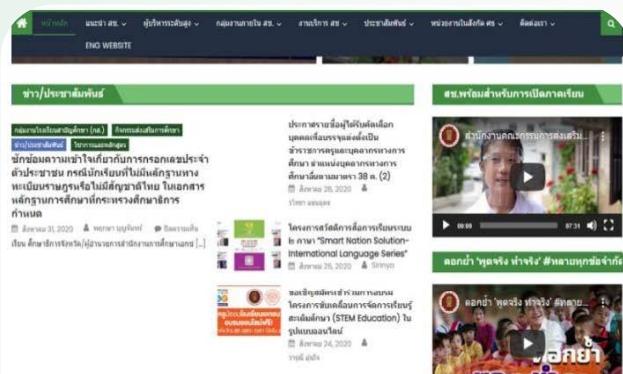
หน้าหลัก | แนะนำ สช. | ผู้บริหารระดับสูง | กลุ่มงานภายใน สช. | งานบริการ สช. | ประชาสัมพันธ์ | หน่วยงานในสังกัด ศธ | ติดต่อเรา

ENG WEBSITE

ข่าว/ประชาสัมพันธ์

กลุ่มงานโรงเรียนอำนวยการ (กอ.) กิจกรรมส่งเสริมการศึกษา ข่าวประชาสัมพันธ์ ไฮไลท์ผลการศึกษา

ซักซ้อมความเข้าใจเกี่ยวกับการกรอกเลขประจำตัวประชาชน กรณีนักเรียนที่ไม่มีหลักฐานทางทะเบียนราษฎรหรือไม่มีสัญชาติไทย ในเอกสารหลักฐานการศึกษาที่กระทรวงศึกษาธิการกำหนด

สิงหาคม 31, 2020 พยาดา บุญคิมพ์ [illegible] [...]

ประกาศรายชื่อผู้ได้รับคัดเลือกบุคคลเพื่อบรรจุและแต่งตั้งเป็นข้าราชการครูและบุคลากรทางการศึกษา ตำแหน่งบุคลากรทางการศึกษาอื่นตามมาตรา 38 ค. (2)

สิงหาคม 26, 2020 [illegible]

โครงการสวัสดิการสื่อการเรียนรู้แบบ ภาษา "Smart Nation Solution-International Language Series"

สิงหาคม 25, 2020 Sirinya

ขอเชิญสมัครเข้าร่วมการอบรมโครงการขับเคลื่อนการจัดการเรียนรู้สะเต็มศึกษา (STEM Education) ในรูปแบบออนไลน์

สิงหาคม 24, 2020 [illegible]

สช.พร้อมสำหรับการเปิดภาคเรียน

สำนักงานคณะกรรมการส่งเสริม...

00:00 07:31

ดอกย้ำ "พูดจริง ทำจริง" #หลายทุกข้อจำกัด

ดอกย้ำ "พูดจริง ทำจริง" ต่อสาย...

ดอกย้ำ